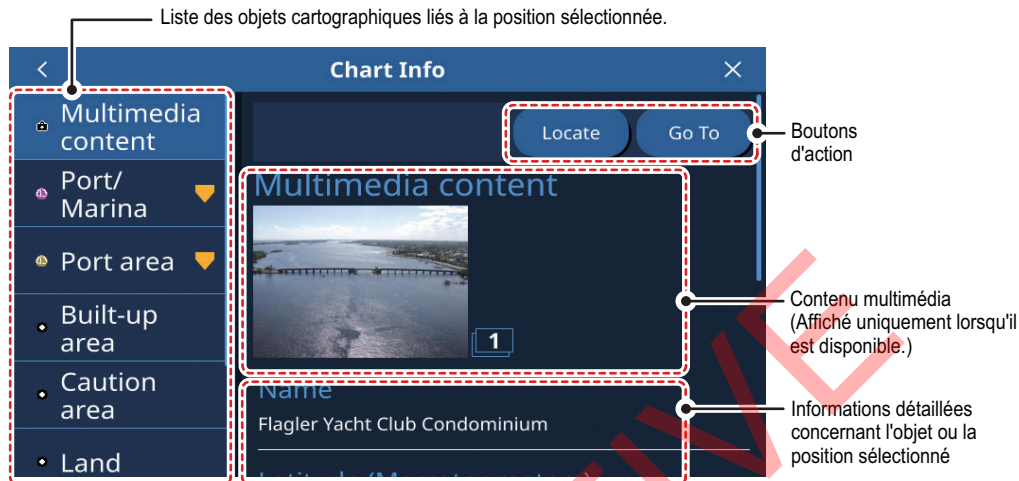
Liste des objets cartographiques liés à la position sélectionnée.

Chart Info

Multimedia content

Port/ Marina

Port area

Built-up area

Caution area

Land

Locate

Go To

Boutons d'action

Multimedia content

1

Contenu multimédia (Affiché uniquement lorsqu'il est disponible.)

Name

Flagler Yacht Club Condominium

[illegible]

Informations détaillées concernant l'objet ou la position sélectionné